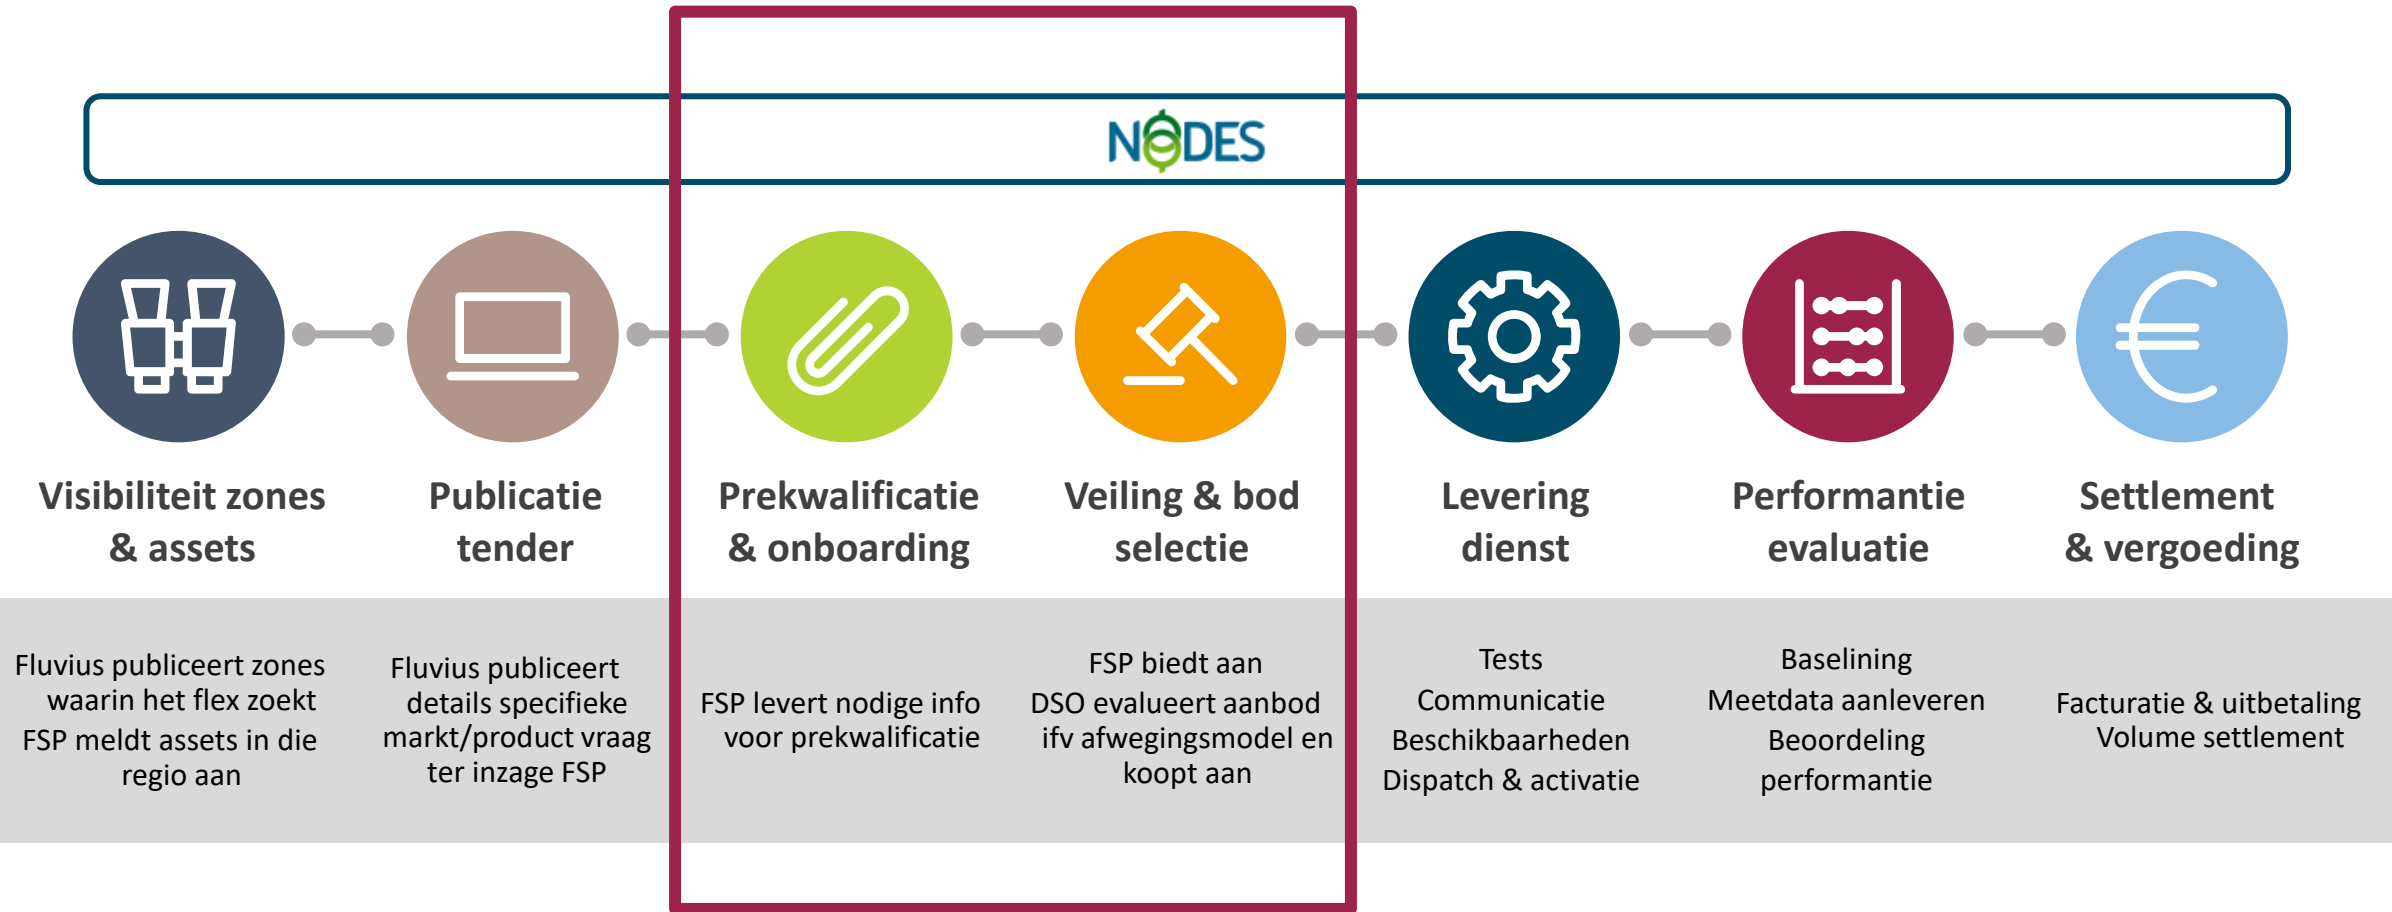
NODES

Visibiliteit zones & assets

Publicatie tender

Prekwalificatie & onboarding

Veiling & bod selectie

Levering dienst

Performantie evaluatie

Settlement & vergoeding

Fluvius publiceert zones waarin het flex zoekt
FSP meldt assets in die regio aan

Fluvius publiceert details specifieke markt/product vraag ter inzage FSP

FSP levert nodige info voor prekwalificatie

FSP biedt aan
DSO evalueert aanbod ifv afwegingsmodel en koopt aan

Tests
Communicatie
Beschikbaarheden
Dispatch & activatie

Baselining
Meetdata aanleveren
Beoordeling performantie

Facturatie & uitbetaling
Volume settlement